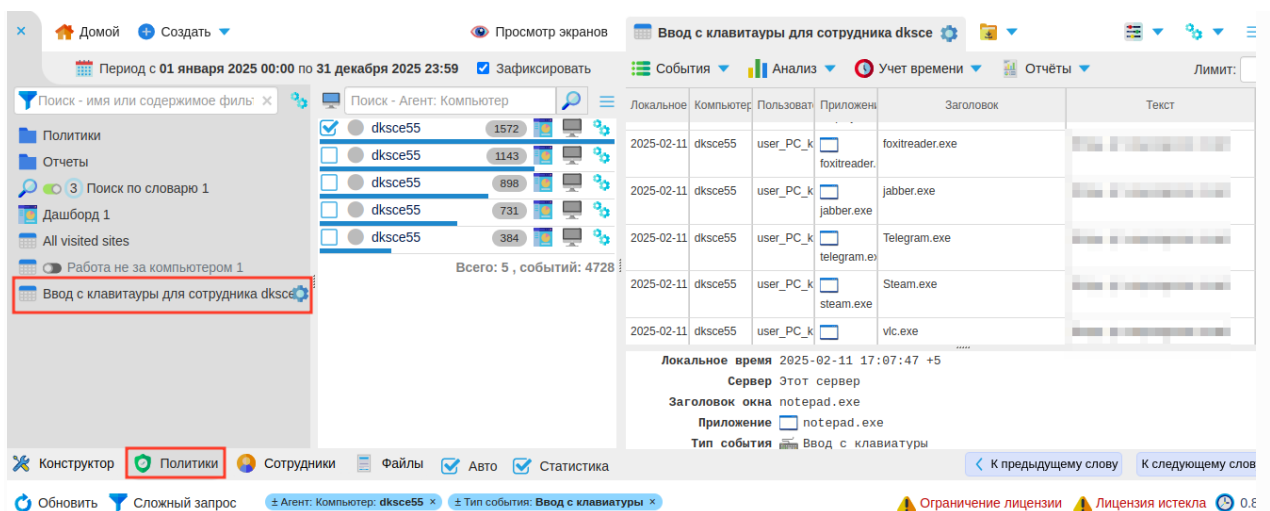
× Домой Создать Просмотр экранов Ввод с клавиатауры для сотрудника dksce

Период с 01 января 2025 00:00 по 31 декабря 2025 23:59 Зафиксировать

События Анализ Учет времени Отчёты Лимит:

Поиск - имя или содержимое филь

Политики
Отчеты
3 Поиск по словарю 1
Дашборд 1
All visited sites
Работа не за компьютером 1
Ввод с клавиатуры для сотрудника dksce

Поиск - Агент: Компьютер

| | | |
|---|---|---|
| dksce55 | 1572 | |
| dksce55 | 1143 | |
| dksce55 | 898 | |
| dksce55 | 731 | |
| dksce55 | 384 | |

Всего: 5 , событий: 4728

| Локальное | Компьютер | Пользоват | Приложени | Заголовок | Текст |
|---|---|---|---|---|---|
| 2025-02-11 | dksce55 | user_PC_k | foxitreader. | foxitreader.exe | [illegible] |
| 2025-02-11 | dksce55 | user_PC_k | jabber.exe | jabber.exe | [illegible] |
| 2025-02-11 | dksce55 | user_PC_k | telegram.ex | Telegram.exe | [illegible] |
| 2025-02-11 | dksce55 | user_PC_k | steam.exe | Steam.exe | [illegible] |
| 2025-02-11 | dksce55 | user_PC_k | | vlc.exe | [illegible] |

Локальное время 2025-02-11 17:07:47 +5
Сервер Этот сервер
Заголовок окна notepad.exe
Приложение notepad.exe
Тип события Ввод с клавиатуры

Конструктор Политики Сотрудники Файлы Авто Статистика

К предыдущему слову К следующему слов

Обновить Сложный запрос ± Агент: Компьютер: dksce55 × ± Тип события: Ввод с клавиатуры × Ограничение лицензии Лицензия истекла 0.8